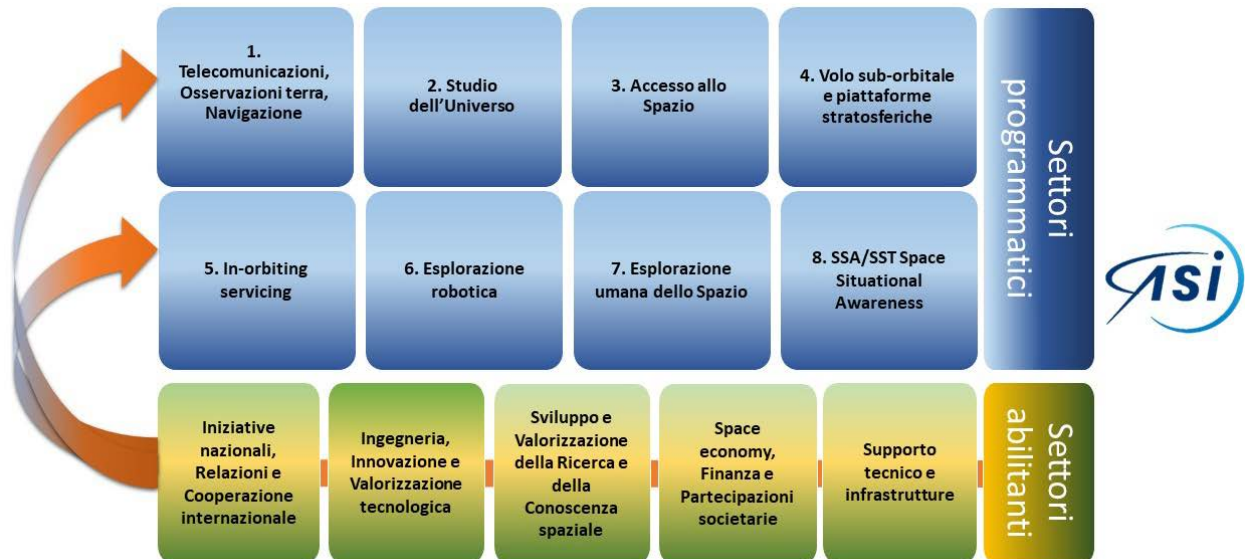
1. Telecomunicazioni, Osservazioni terra, Navigazione

2. Studio dell'Universo

3. Accesso allo Spazio

4. Volo sub-orbitale e piattaforme stratosferiche

Settori programmatici

5. In-orbiting servicing

6. Esplorazione robotica

7. Esplorazione umana dello Spazio

8. SSA/SST Space Situational Awareness

ASI

Iniziative nazionali, Relazioni e Cooperazione internazionale

Ingegneria, Innovazione e Valorizzazione tecnologica

Sviluppo e Valorizzazione della Ricerca e della Conoscenza spaziale

Space economy, Finanza e Partecipazioni societarie

Supporto tecnico e infrastrutture

Settori abilitanti